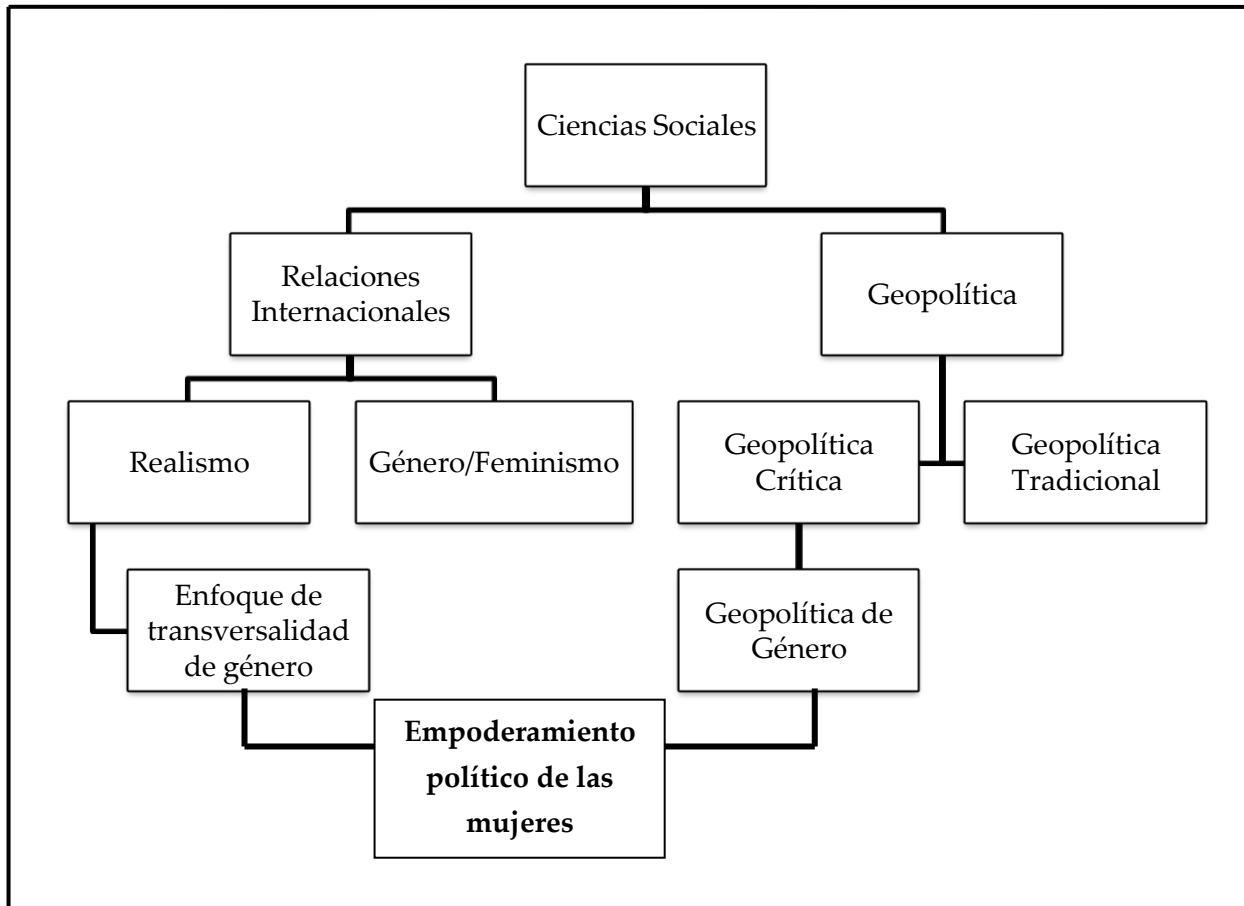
Ciencias Sociales

Relaciones Internacionales

Geopolítica

Realismo

Género/Feminismo

Geopolítica Crítica

Geopolítica Tradicional

Enfoque de transversalidad de género

Geopolítica de Género

**Empoderamiento político de las mujeres**